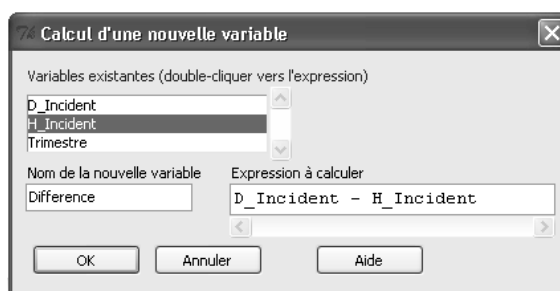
Calcul d'une nouvelle variable

Variables existantes (double-cliquer vers l'expression)

D_Incident
H_Incident
Trimestre

Nom de la nouvelle variable

Difference

Expression à calculer

D_Incident - H_Incident

OK

Annuler

Aide